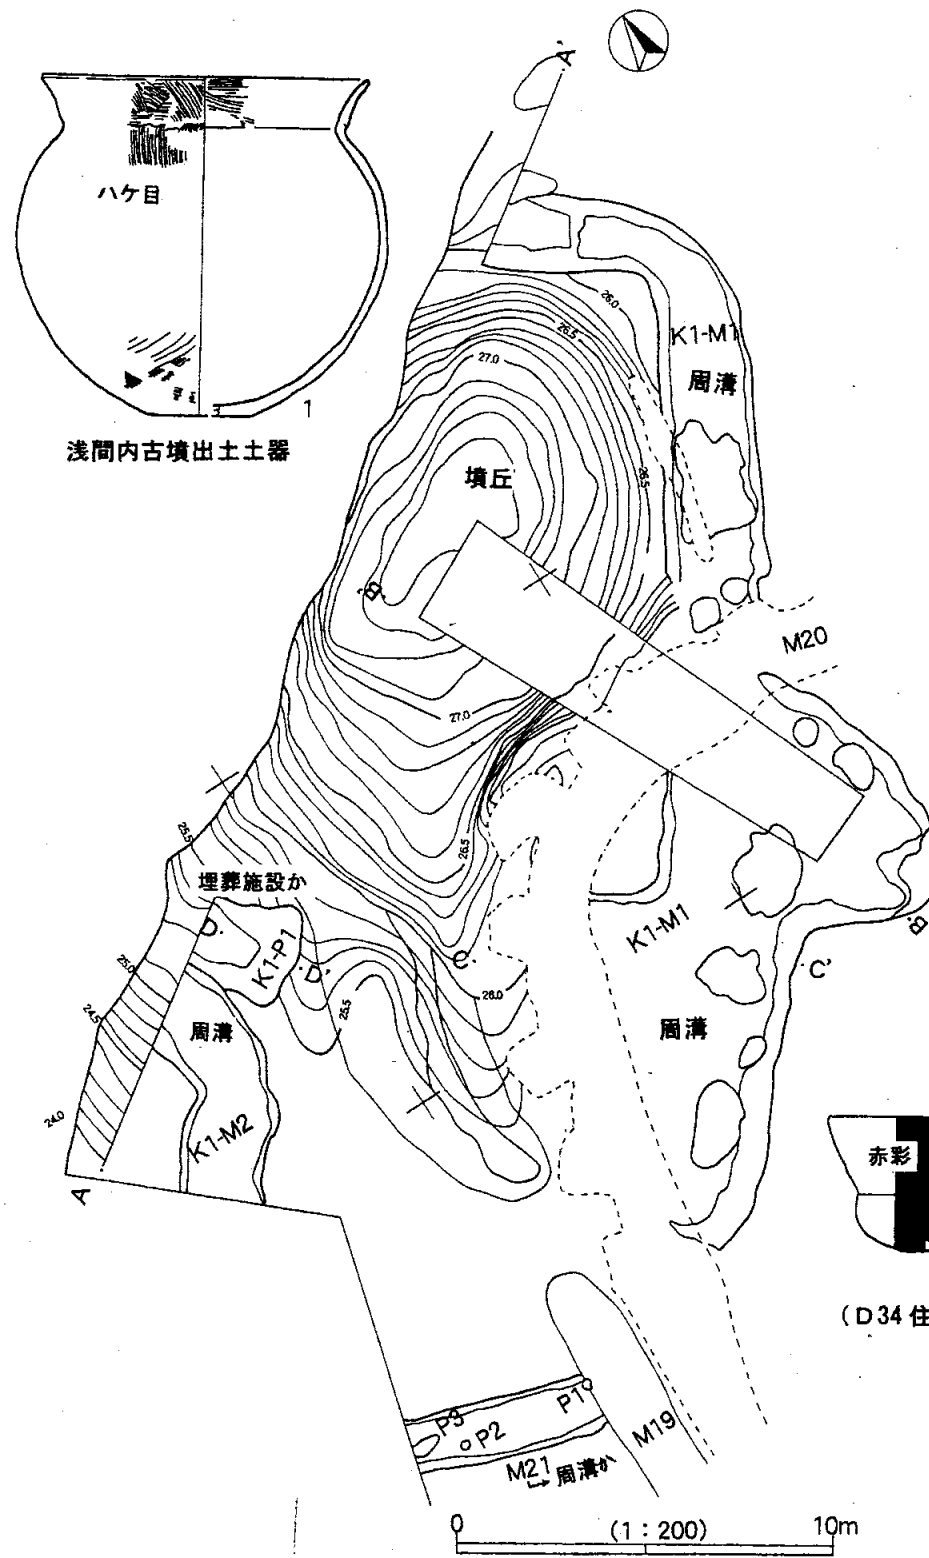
ハケ目

1

浅間内古墳出土土器

A'

26.0

26.5

27.0

K1-M1

周溝

26.5

墳丘

B

M20

27.0

25.5

26.5

埋葬施設か

D

K1-P1

D'

C

26.0

25.5

25.0

24.5

24.0

周溝

K1-M2

A

K1-M1

周溝

C'

B'

赤彩

(D34 住

P3

P2

P1

M19

M21 周溝か

0 (1 : 200) 10m